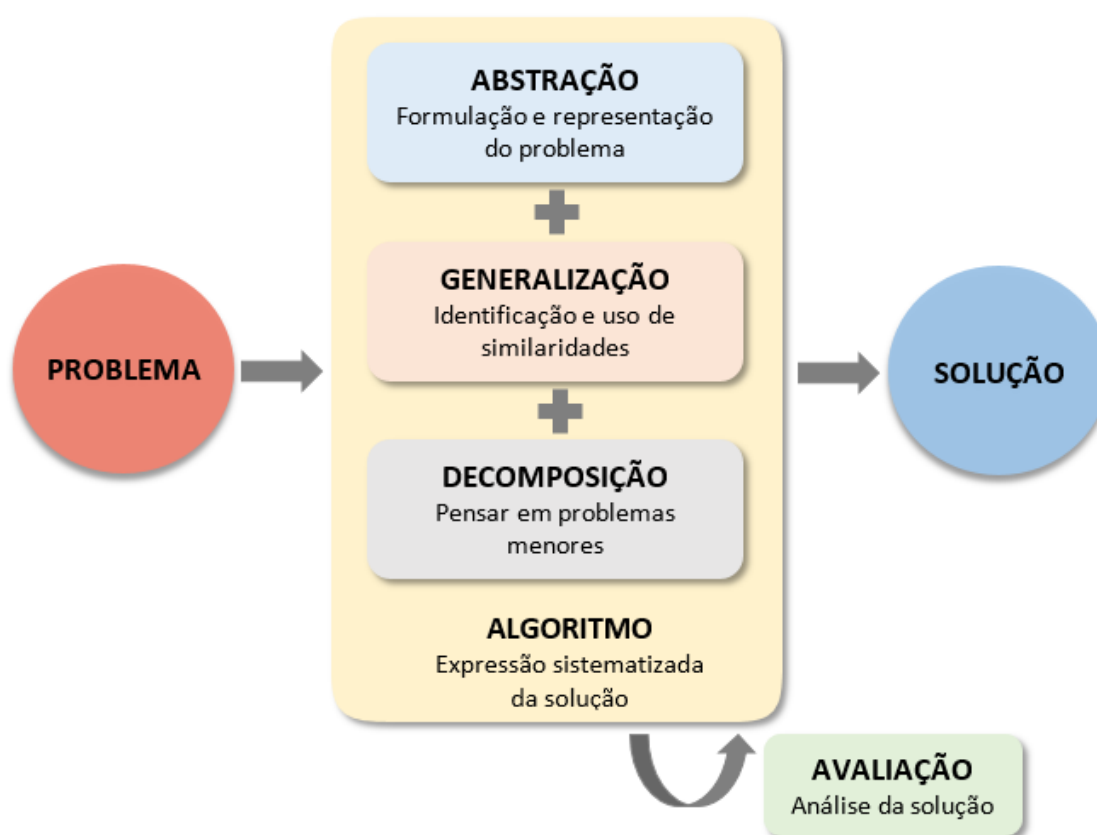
PROBLEMA

ABSTRAÇÃO
Formulação e representação do problema

GENERALIZAÇÃO
Identificação e uso de similaridades

DECOMPOSIÇÃO
Pensar em problemas menores

ALGORITMO
Expressão sistematizada da solução

SOLUÇÃO

AVALIAÇÃO
Análise da solução